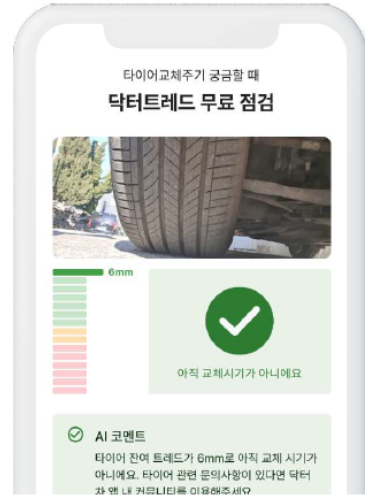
타이어교체주기 궁금할 때

닥터트레드 무료 점검

6mm

아직 교체시기가 아니에요

AI 코멘트

타이어 잔여 트레드가 6mm로 아직 교체 시기가 아니에요. 타이어 관련 문의사항이 있다면 닥터 차 앱 내 커뮤니티를 이용해주세요.